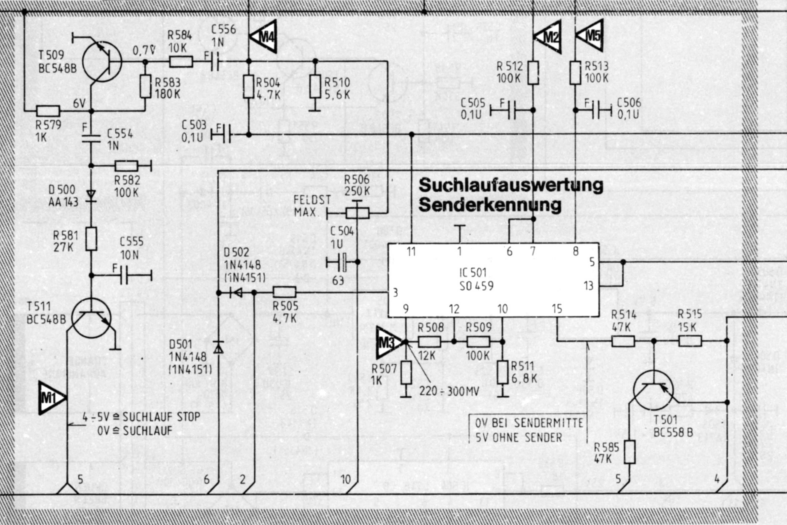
T509
BC548B
0,7V
R584
10K
C556
1N
M4
R583
180K
R504
4,7K
R510
5,6K
R512
100K
M2
R513
100K
M5
6V
R579
1K
C554
1N
C503
0,1U
C505
0,1U
C506
0,1U
R582
100K
D500
AA143
R506
250K
FELDST
MAX
Suchlaufauswertung
Senderkennung
R581
27K
C555
10N
C504
1U
63
D502
1N4148
(1N4151)
11
1
6
7
8
5
IC501
SO459
13
3
T511
BC548B
R505
4,7K
9
12
10
15
R508
12K
R509
100K
R514
47K
R515
15K
D501
1N4148
(1N4151)
M3
R507
1K
220÷300MV
R511
6,8K
T501
BC558B
M1
4÷5V ≙ SUCHLAUF STOP
0V ≙ SUCHLAUF
0V BEI SENDERMITTE
5V OHNE SENDER
R585
47K
5
6
2
10
5
4